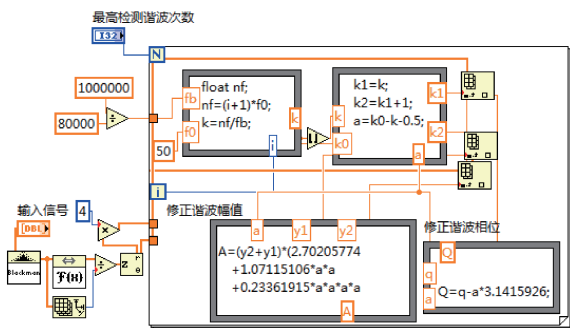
最高检测谐波次数

I32

N

1000000

80000

fb

f0

float nf;
nf=(i+1)*f0;
k=nf/fb;

k

50

i

k

k0

k1=k;
k2=k1+1;
a=k0-k-0.5;

k1

k2

a

i

输入信号

DBL

4

Blackman

F(x)

修正谐波幅值

a

y1

y2

A=(y2+y1)*(2.70205774
+1.07115106*a*a
+0.23361915*a*a*a*a

A

修正谐波相位

Q

q

a

Q=q-a*3.1415926;